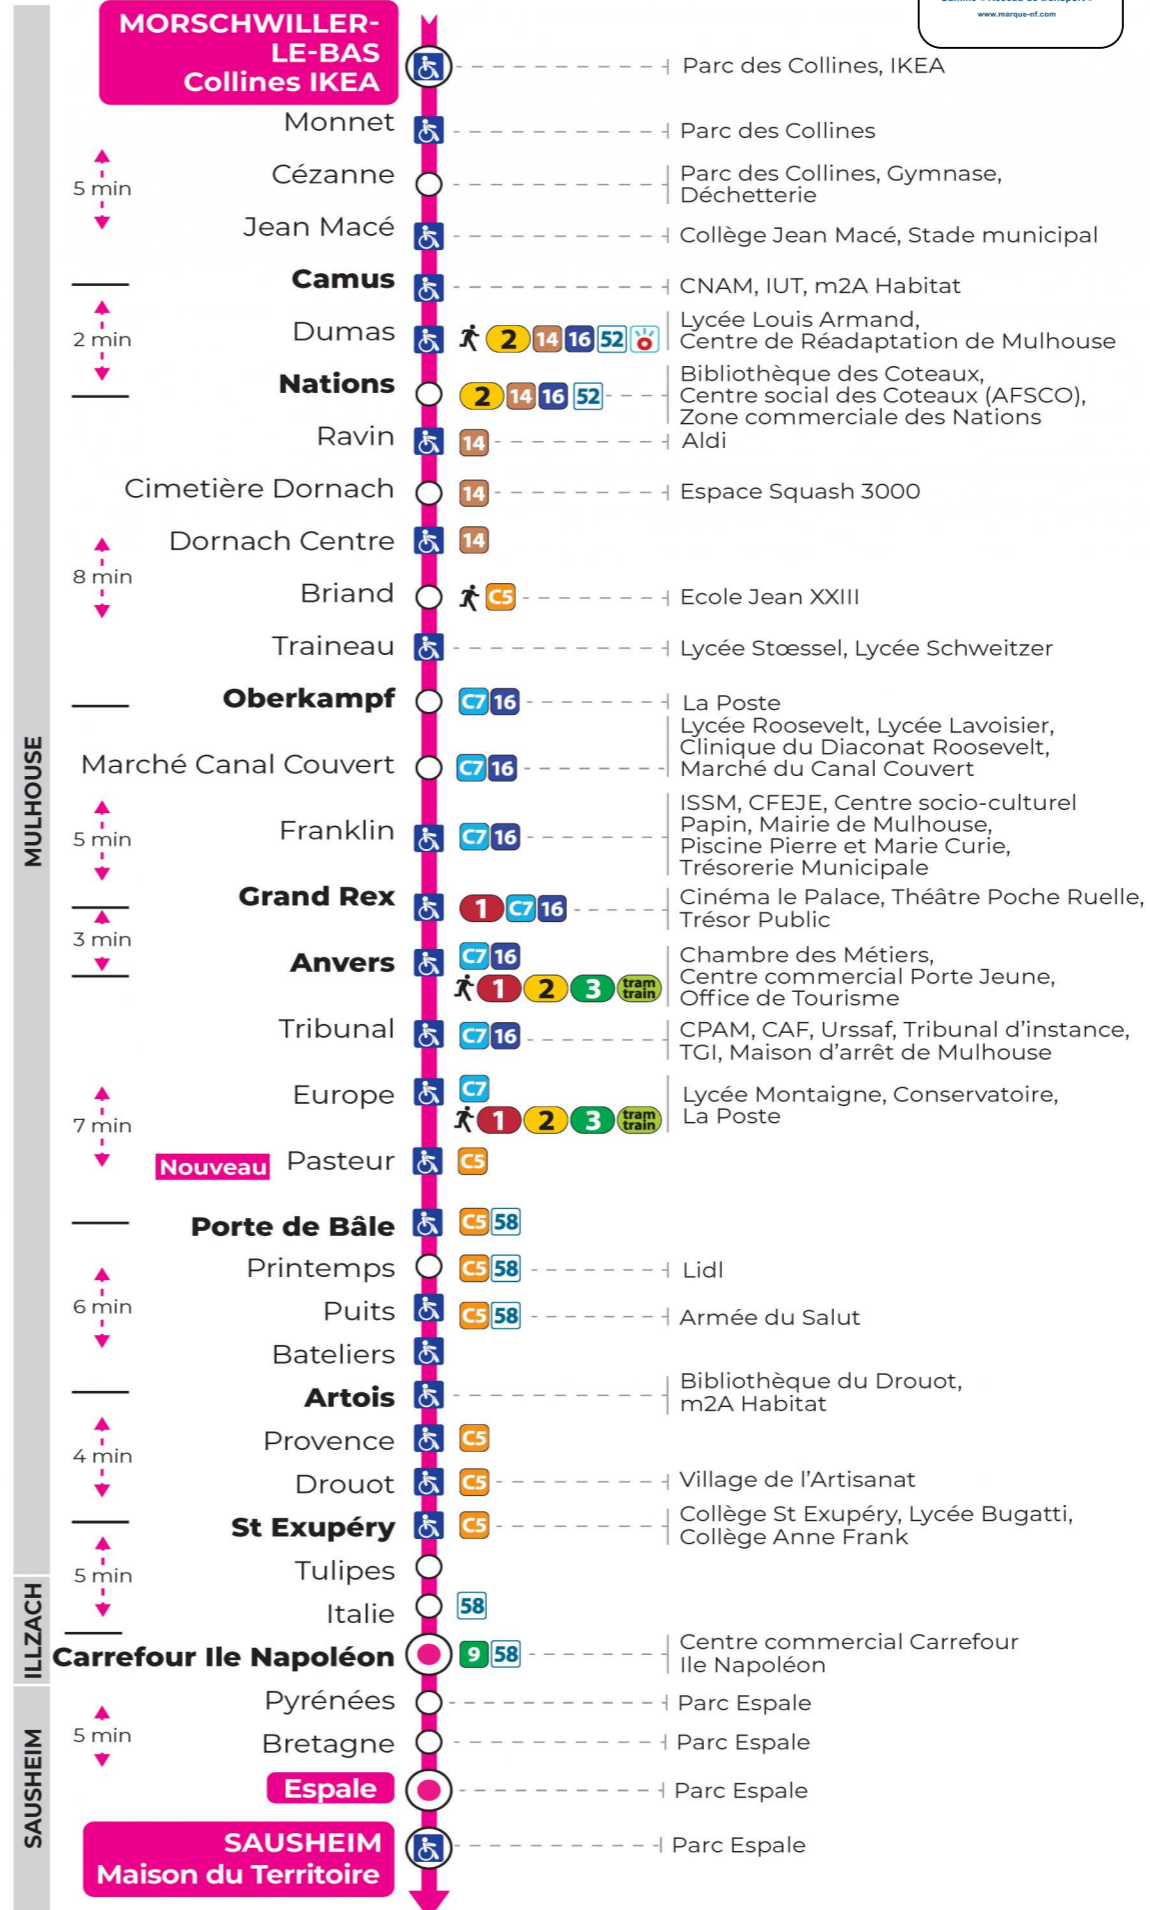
www.marque-nf.com

MULHOUSE

MORSCHWILLER-LE-BAS Collines IKEA — Parc des Collines, IKEA
Monnet — Parc des Collines
Cézanne — Parc des Collines, Gymnase, Déchetterie
Jean Macé — Collège Jean Macé, Stade municipal
Camus — CNAM, IUT, m2A Habitat
Dumas 2 14 16 52 — Lycée Louis Armand, Centre de Réadaptation de Mulhouse
Nations 2 14 16 52 — Bibliothèque des Coteaux, Centre social des Coteaux (AFSCO), Zone commerciale des Nations
Ravin 14 — Aldi
Cimetière Dornach 14 — Espace Squash 3000
Dornach Centre 14
Briand C5 — Ecole Jean XXIII
Traineau — Lycée Stœssel, Lycée Schweitzer
Oberkampf C7 16 — La Poste
Marché Canal Couvert C7 16 — Lycée Roosevelt, Lycée Lavoisier, Clinique du Diaconat Roosevelt, Marché du Canal Couvert
Franklin C7 16 — ISSM, CFEJE, Centre socio-culturel Papin, Mairie de Mulhouse, Piscine Pierre et Marie Curie, Trésorerie Municipale
Grand Rex 1 C7 16 — Cinéma le Palace, Théâtre Poche Ruelle, Trésor Public
Anvers C7 16 1 2 3 tram train — Chambre des Métiers, Centre commercial Porte Jeune, Office de Tourisme
Tribunal C7 16 — CPAM, CAF, Urssaf, Tribunal d'instance, TGI, Maison d'arrêt de Mulhouse
Europe C7 1 2 3 tram train — Lycée Montaigne, Conservatoire, La Poste
Nouveau Pasteur C5
Porte de Bâle C5 58
Printemps C5 58 — Lidl
Puits C5 58 — Armée du Salut
Bateliers
Artois — Bibliothèque du Drouot, m2A Habitat
Provence C5
Drouot C5 — Village de l'Artisanat
St Exupéry C5 — Collège St Exupéry, Lycée Bugatti, Collège Anne Frank
Tulipes
Italie 58

ILLZACH
Carrefour Ile Napoléon 9 58 — Centre commercial Carrefour Ile Napoléon

SAUSHEIM
Pyrénées — Parc Espale
Bretagne — Parc Espale
Espale — Parc Espale
SAUSHEIM Maison du Territoire — Parc Espale

5 min
2 min
8 min
5 min
3 min
7 min
6 min
4 min
5 min
5 min